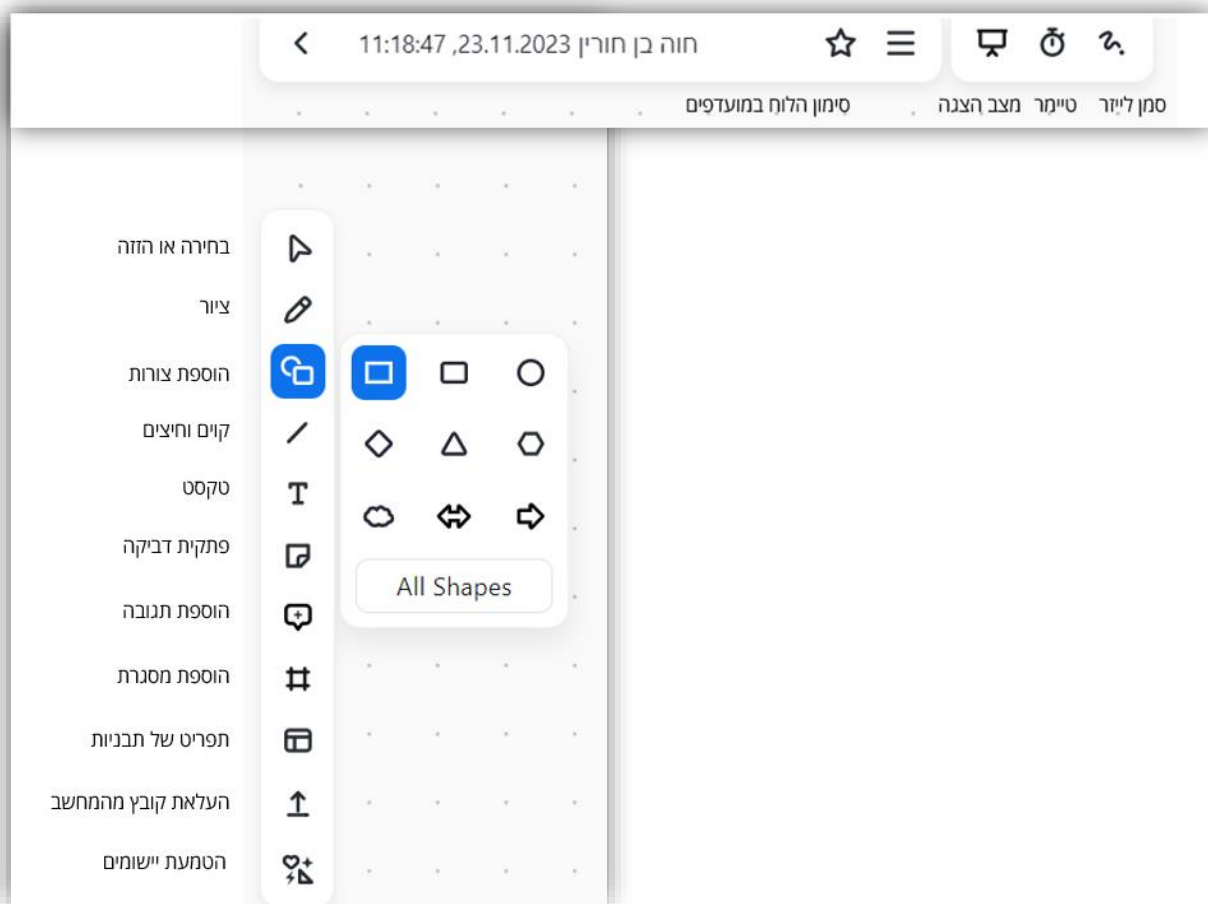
חוה בן חורין 23.11.2023, 11:18:47

סמן לייזר טיימר מצב הצגה סימון הלוח במועדפים

בחירה או הזזה
ציור
הוספת צורות
קוים וחיצים
טקסט
פתקית דביקה
הוספת תגובה
הוספת מסגרת
תפריט של תבניות
העלאת קובץ מהמחשב
הטמעת יישומים

All Shapes